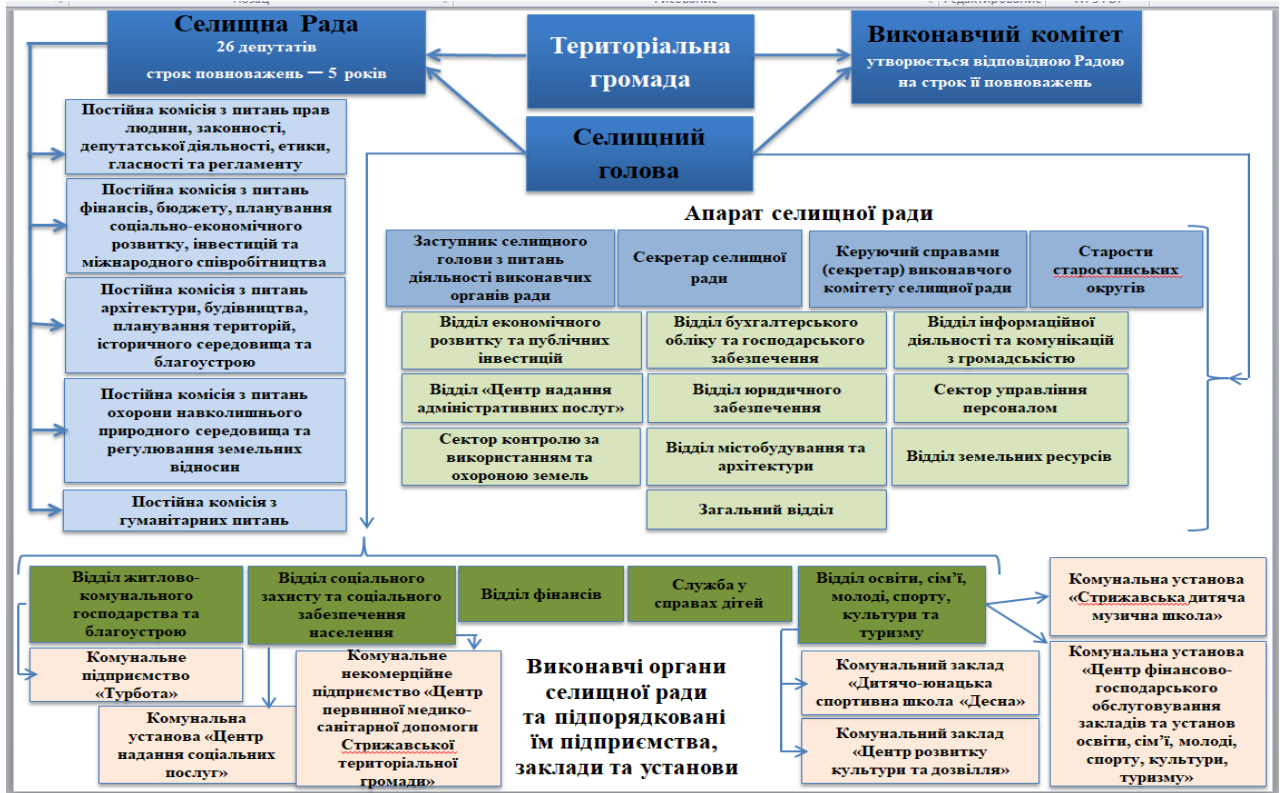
Селищна Рада
26 депутатів
строк повноважень — 5 років

Територіальна громада

Виконавчий комітет
утворюється відповідною Радою на строк її повноважень

Селищний голова

Постійна комісія з питань прав людини, законності, депутатської діяльності, етики, гласності та регламенту

Постійна комісія з питань фінансів, бюджету, планування соціально-економічного розвитку, інвестицій та міжнародного співробітництва

Постійна комісія з питань архітектури, будівництва, планування територій, історичного середовища та благоустрою

Постійна комісія з питань охорони навколишнього природного середовища та регулювання земельних відносин

Постійна комісія з гуманітарних питань

Апарат селищної ради

Заступник селищного голови з питань діяльності виконавчих органів ради

Секретар селищної ради

Керуючий справами (секретар) виконавчого комітету селищної ради

Старости старостинських округів

Відділ економічного розвитку та публічних інвестицій

Відділ бухгалтерського обліку та господарського забезпечення

Відділ інформаційної діяльності та комунікацій з громадськістю

Відділ «Центр надання адміністративних послуг»

Відділ юридичного забезпечення

Сектор управління персоналом

Сектор контролю за використанням та охороною земель

Відділ містобудування та архітектури

Відділ земельних ресурсів

Загальний відділ

Відділ житлово-комунального господарства та благоустрою

Відділ соціального захисту та соціального забезпечення населення

Відділ фінансів

Служба у справах дітей

Відділ освіти, сім'ї, молоді, спорту, культури та туризму

Комунальна установа «Стрижавська дитяча музична школа»

Комунальна установа «Центр фінансово-господарського обслуговування закладів та установ освіти, сім'ї, молоді, спорту, культури, туризму»

Комунальне підприємство «Турбота»

Комунальна установа «Центр надання соціальних послуг»

Комунальне некомерційне підприємство «Центр первинної медико-санітарної допомоги Стрижавської територіальної громади»

Виконавчі органи селищної ради та підпорядковані їм підприємства, заклади та установи

Комунальний заклад «Дитячо-юнацька спортивна школа «Десна»

Комунальний заклад «Центр розвитку культури та дозвілля»